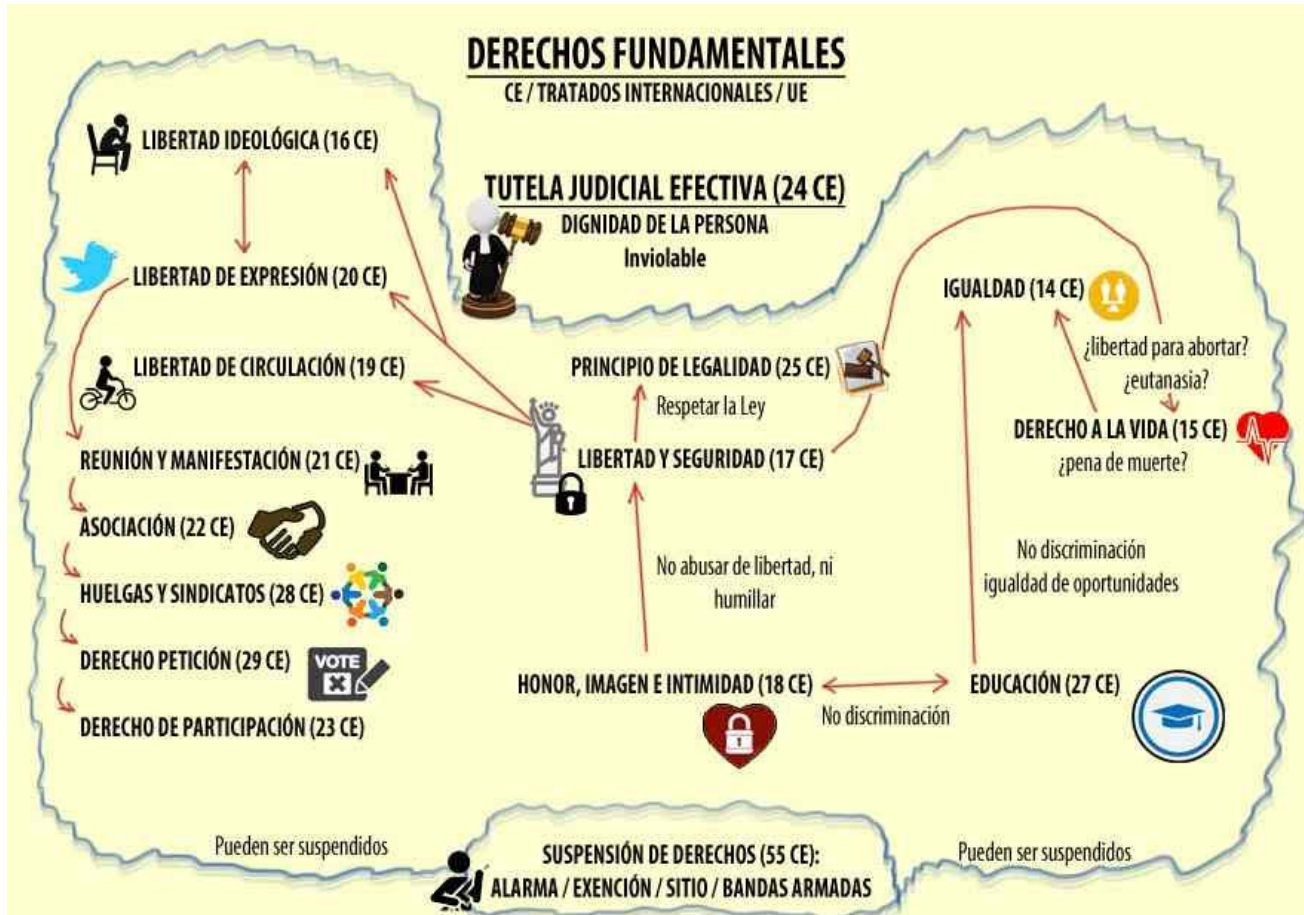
DERECHOS FUNDAMENTALES
CE / TRATADOS INTERNACIONALES / UE

LIBERTAD IDEOLÓGICA (16 CE)

TUTELA JUDICIAL EFECTIVA (24 CE)
DIGNIDAD DE LA PERSONA
Inviolable

LIBERTAD DE EXPRESIÓN (20 CE)

IGUALDAD (14 CE)

LIBERTAD DE CIRCULACIÓN (19 CE)

PRINCIPIO DE LEGALIDAD (25 CE)
Respetar la Ley

¿libertad para abortar?
¿eutanasia?

DERECHO A LA VIDA (15 CE)
¿pena de muerte?

REUNIÓN Y MANIFESTACIÓN (21 CE)

LIBERTAD Y SEGURIDAD (17 CE)

ASOCIACIÓN (22 CE)

HUELGAS Y SINDICATOS (28 CE)

No abusar de libertad, ni humillar

No discriminación
igualdad de oportunidades

DERECHO PETICIÓN (29 CE)

VOTE

DERECHO DE PARTICIPACIÓN (23 CE)

HONOR, IMAGEN E INTIMIDAD (18 CE)

No discriminación

EDUCACIÓN (27 CE)

Pueden ser suspendidos

SUSPENSIÓN DE DERECHOS (55 CE):
ALARMA / EXENCIÓN / SITIO / BANDAS ARMADAS

Pueden ser suspendidos